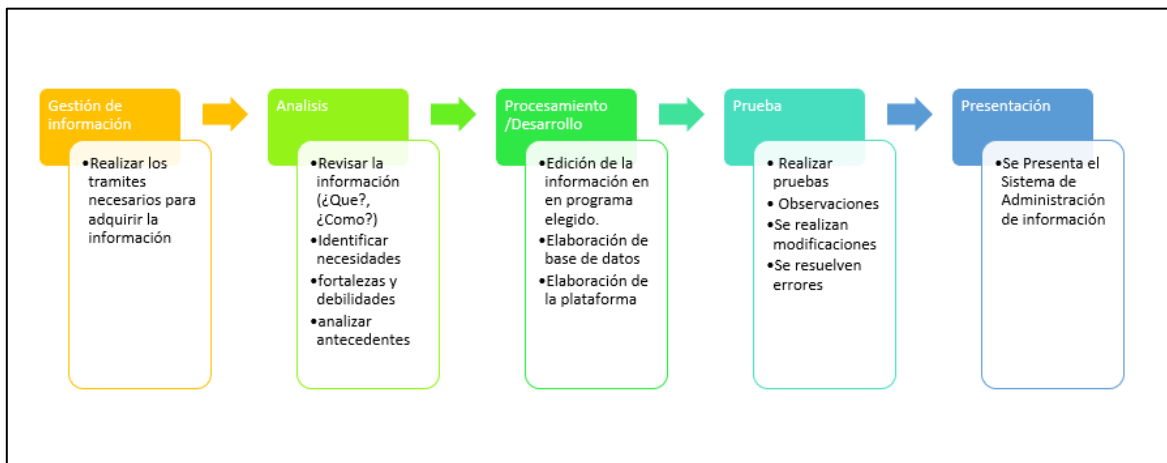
Gestión de información

•Realizar los tramites necesarios para adquirir la información

Analisis

•Revisar la información (¿Que?, ¿Como?)
•Identificar necesidades
•fortalezas y debilidades
•analizar antecedentes

Procesamiento /Desarrollo

•Edición de la información en en programa elegido.
•Elaboración de base de datos
•Elaboración de la plataforma

Prueba

• Realizar pruebas
• Observaciones
•Se realizan modificaciones
•Se resuelven errores

Presentación

•Se Presenta el Sistema de Administración de información